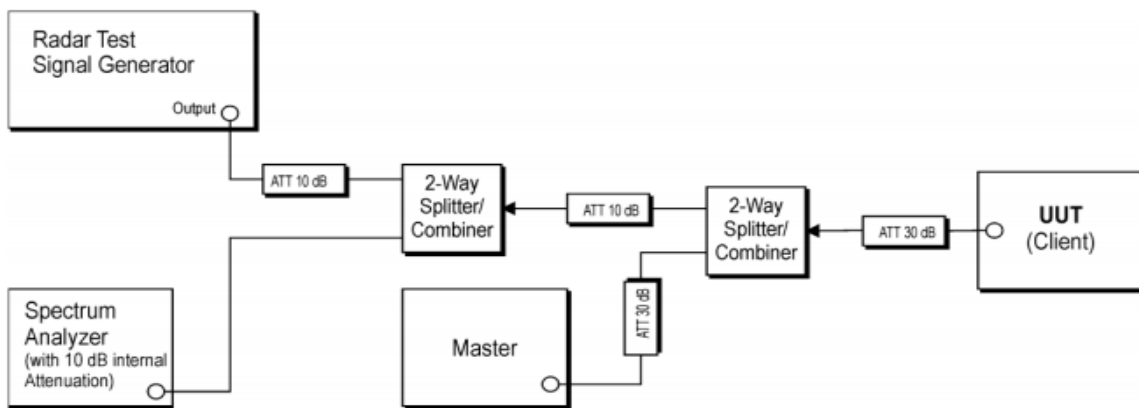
Radar Test Signal Generator

Output

ATT 10 dB

2-Way Splitter/ Combiner

ATT 10 dB

2-Way Splitter/ Combiner

ATT 30 dB

UUT (Client)

ATT 30 dB

Spectrum Analyzer (with 10 dB internal Attenuation)

Master